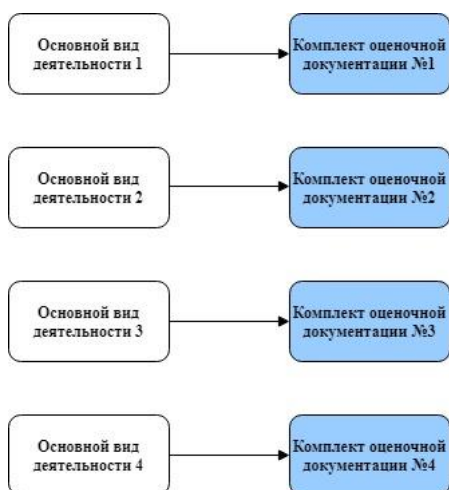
Основной вид деятельности 1

Комплект оценочной документации №1

Основной вид деятельности 2

Комплект оценочной документации №2

Основной вид деятельности 3

Комплект оценочной документации №3

Основной вид деятельности 4

Комплект оценочной документации №4